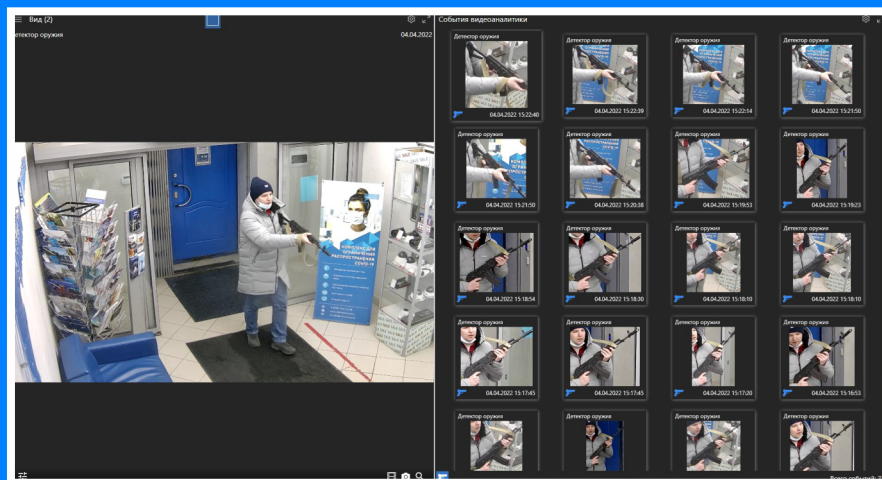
Вид (2)

етектор оружия

04.04.2022

События видеоаналитики

| Детектор оружия 04.04.2022 15:22:40 | Детектор оружия 04.04.2022 15:22:39 | Детектор оружия 04.04.2022 15:22:14 | Детектор оружия 04.04.2022 15:21:50 |
|---|---|---|---|
| Детектор оружия 04.04.2022 15:21:50 | Детектор оружия 04.04.2022 15:20:38 | Детектор оружия 04.04.2022 15:19:53 | Детектор оружия 04.04.2022 15:19:23 |
| Детектор оружия 04.04.2022 15:18:54 | Детектор оружия 04.04.2022 15:18:30 | Детектор оружия 04.04.2022 15:18:10 | Детектор оружия 04.04.2022 15:18:10 |
| Детектор оружия 04.04.2022 15:17:45 | Детектор оружия 04.04.2022 15:17:45 | Детектор оружия 04.04.2022 15:17:20 | Детектор оружия 04.04.2022 15:16:53 |
| Детектор оружия | Детектор оружия | Детектор оружия | Детектор оружия |

Всего событий: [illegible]